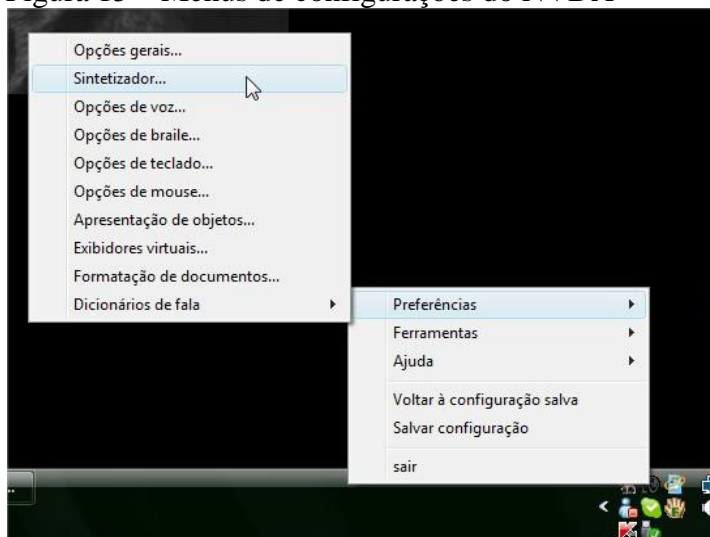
Figura 13 – Menus de configurações do NVDA

Opções gerais...
Sintetizador...
Opções de voz...
Opções de braile...
Opções de teclado...
Opções de mouse...
Apresentação de objetos...
Exibidores virtuais...
Formatação de documentos...
Dicionários de fala

Preferências
Ferramentas
Ajuda
Voltar à configuração salva
Salvar configuração
sair